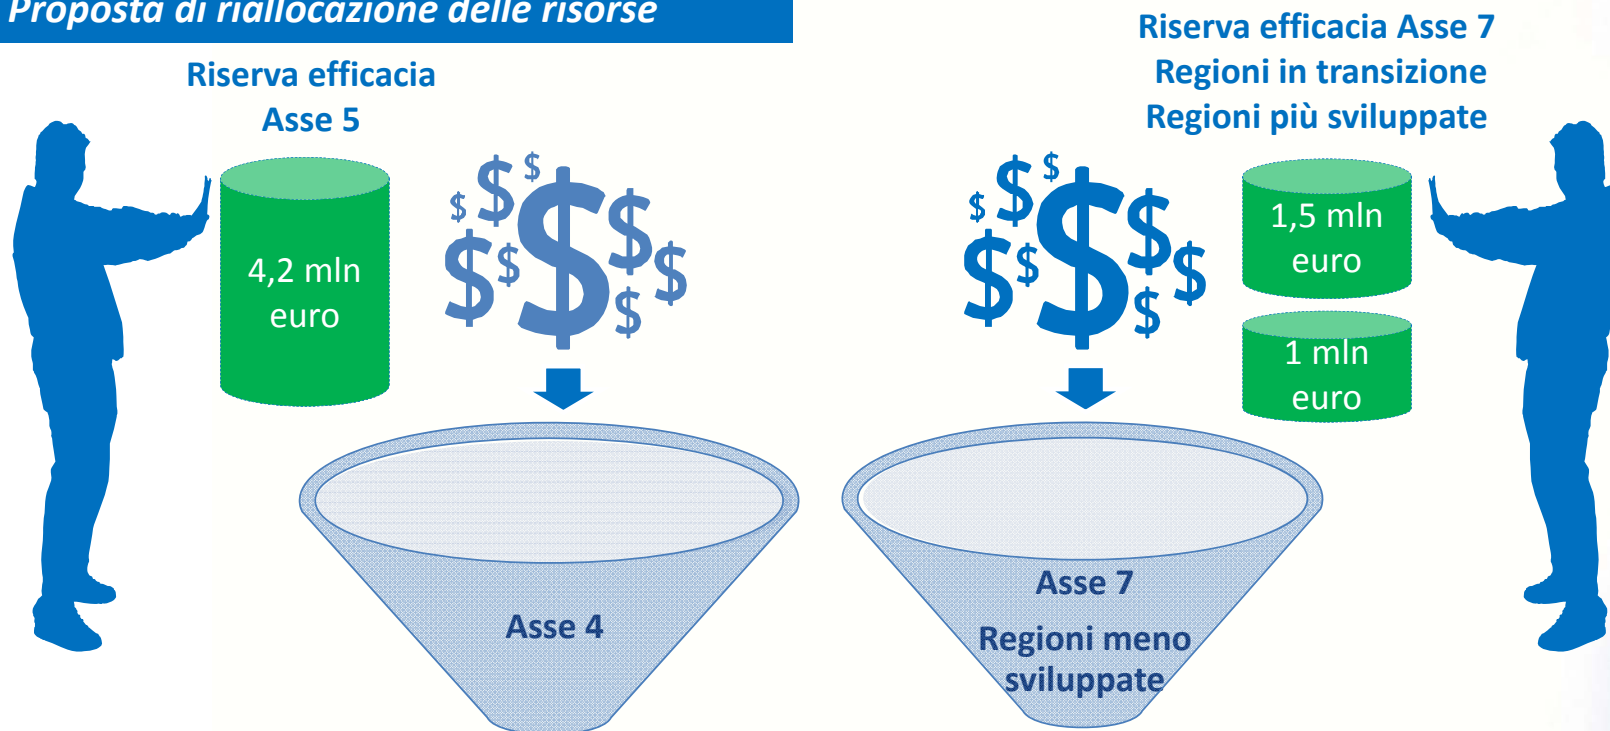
Proposta di riallocazione delle risorse

Riserva efficacia Asse 5

4,2 mln euro

Riserva efficacia Asse 7
Regioni in transizione
Regioni più sviluppate

1,5 mln euro

1 mln euro

Asse 4

Asse 7
Regioni meno sviluppate